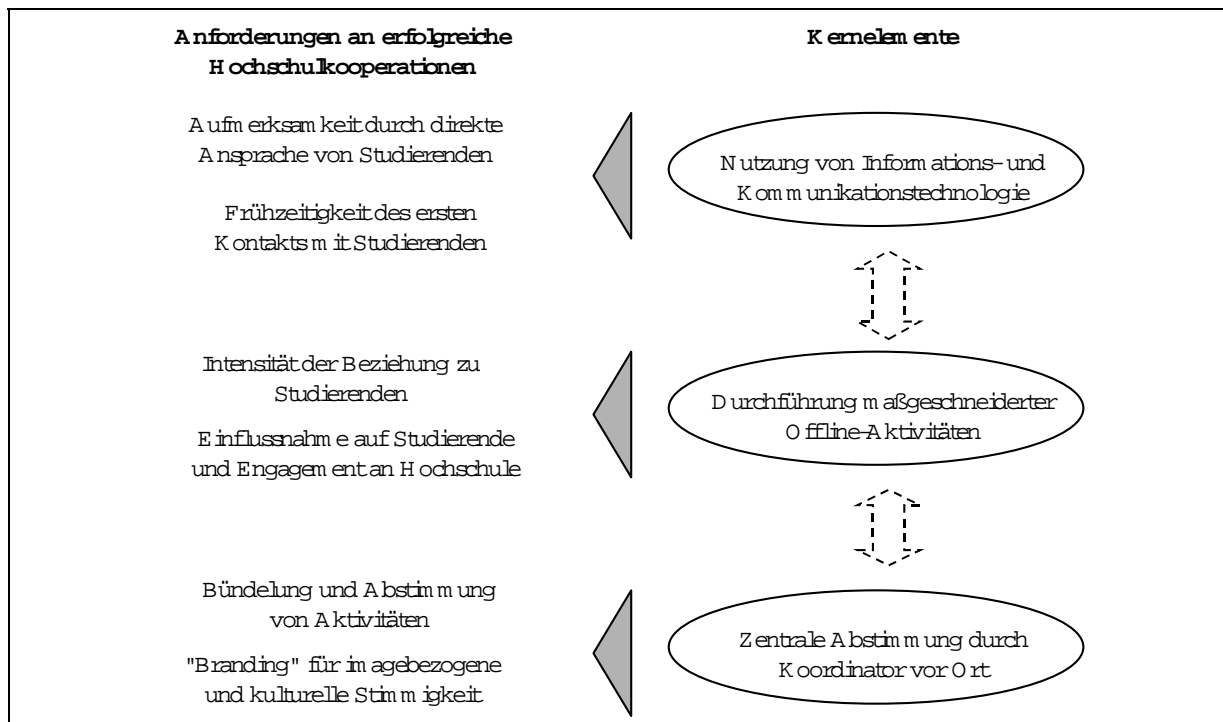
Anforderungen an erfolgreiche Hochschulkooperationen

Kernelemente

Aufmerksamkeit durch direkte Ansprache von Studierenden

Frühzeitigkeit des ersten Kontakts mit Studierenden

Nutzung von Informations- und Kommunikationstechnologie

Intensität der Beziehung zu Studierenden

Einflussnahme auf Studierende und Engagement an Hochschule

Durchführung maßgeschneiderter Offline-Aktivitäten

Bündelung und Abstimmung von Aktivitäten

"Branding" für imagebezogene und kulturelle Stimmigkeit

Zentrale Abstimmung durch Koordinator vor Ort